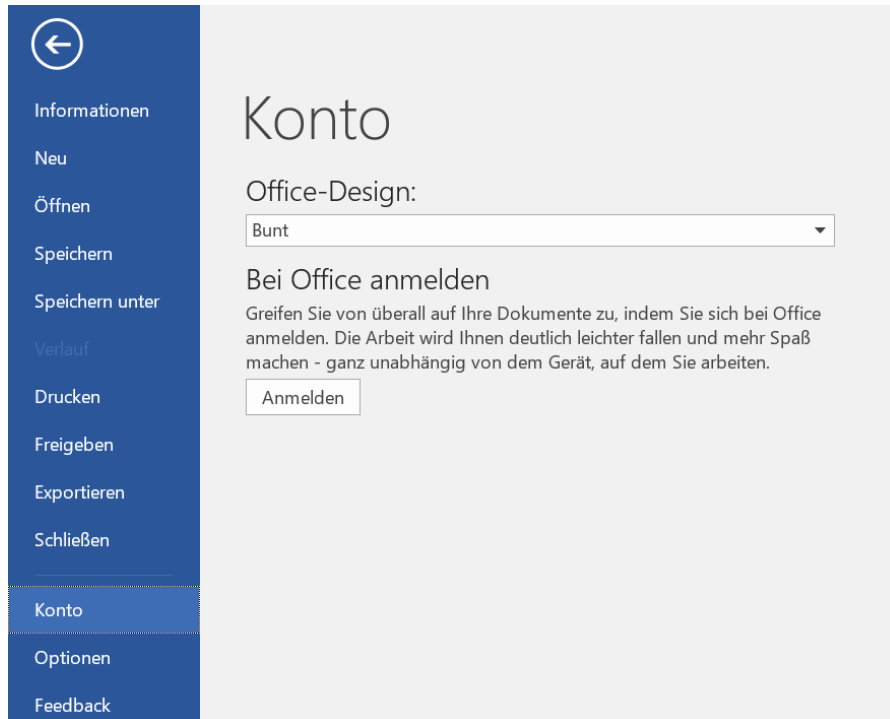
Informationen
Neu
Öffnen
Speichern
Speichern unter
Verlauf
Drucken
Freigeben
Exportieren
Schließen
Konto
Optionen
Feedback

Konto

Office-Design:

Bunt

Bei Office anmelden

Greifen Sie von überall auf Ihre Dokumente zu, indem Sie sich bei Office anmelden. Die Arbeit wird Ihnen deutlich leichter fallen und mehr Spaß machen - ganz unabhängig von dem Gerät, auf dem Sie arbeiten.

Anmelden